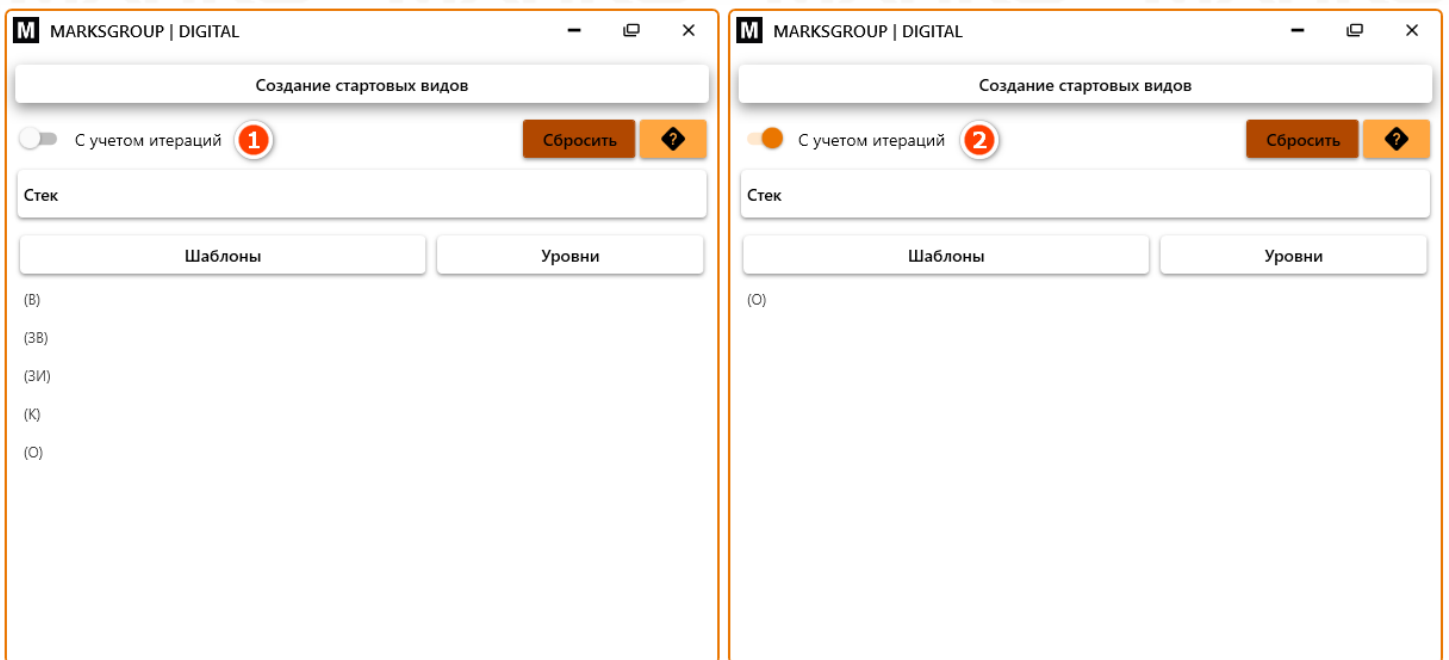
M MARKSGROUP | DIGITAL

Создание стартовых видов

С учетом итераций 1

Сбросить

?

Стек

Шаблоны

Уровни

(В)

(ЗВ)

(ЗИ)

(К)

(О)

M MARKSGROUP | DIGITAL

Создание стартовых видов

С учетом итераций 2

Сбросить

?

Стек

Шаблоны

Уровни

(О)